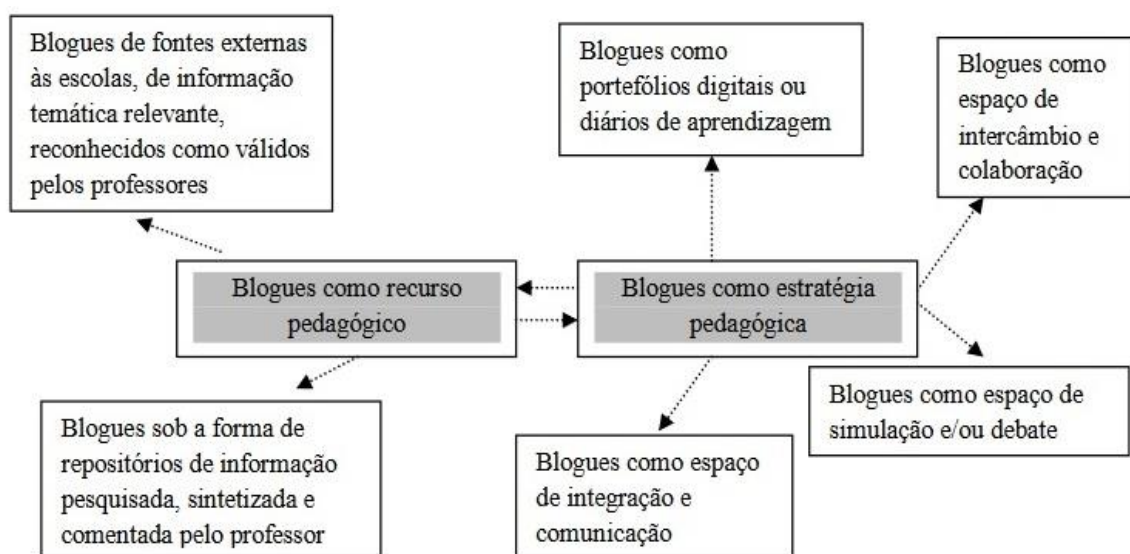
Blogues de fontes externas às escolas, de informação temática relevante, reconhecidos como válidos pelos professores

Blogues como portefólios digitais ou diários de aprendizagem

Blogues como espaço de intercâmbio e colaboração

Blogues como recurso pedagógico

Blogues como estratégia pedagógica

Blogues como espaço de simulação e/ou debate

Blogues sob a forma de repositórios de informação pesquisada, sintetizada e comentada pelo professor

Blogues como espaço de integração e comunicação